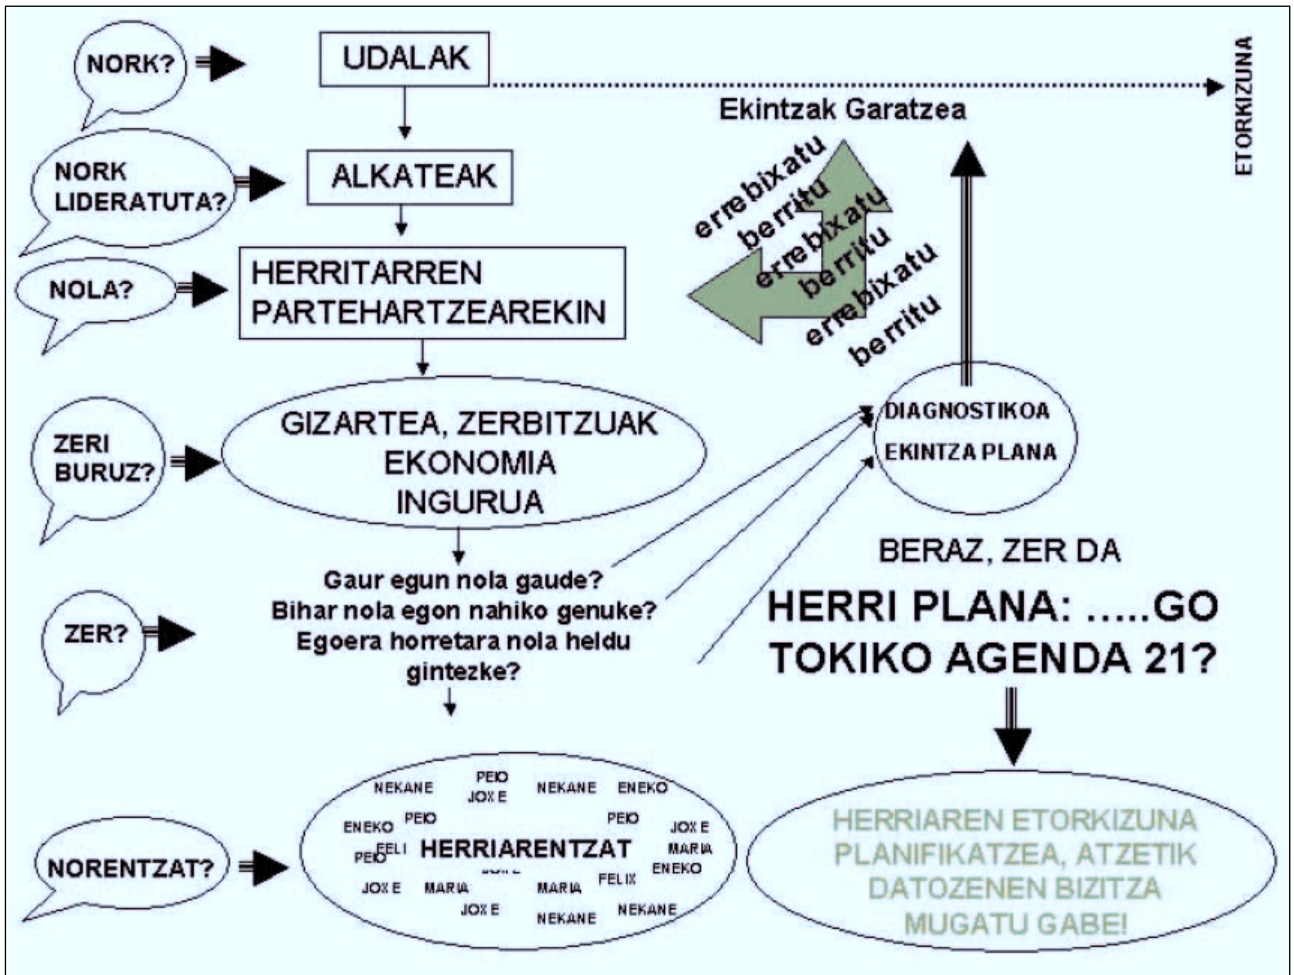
NORK?

UDALAK

ETORKIZUNA

Ekintzak Garatzea

NORK LIDERATUTA?

ALKATEAK

errebixatu
berritu
errebixatu
berritu
errebixatu
berritu

NOLA?

HERRITARREN PARTEHARTZEAREKIN

ZERI BURUZ?

GIZARTEA, ZERBITZUAK EKONOMIA INGURUA

DIAGNOSTIKOA
EKINTZA PLANA

Gaur egun nola gaude?
Bihar nola egon nahiko genuke?
Egoera horretara nola heldu gintezke?

ZER?

BERAZ, ZER DA

HERRI PLANA: .....GO TOKIKO AGENDA 21?

NORENTZAT?

NEKANE PEIO JOXE NEKANE ENEKO
ENEKO PEIO PEIO JOXE
PEIO FELI HERRIARENTZAT MARIA
JOXE MARIA MARIA FELIX ENEKO
JOXE NEKANE NEKANE

HERRIAREN ETORKIZUNA PLANIFIKATZEA, ATZETIK DATOZENEN BIZITZA MUGATU GABE!